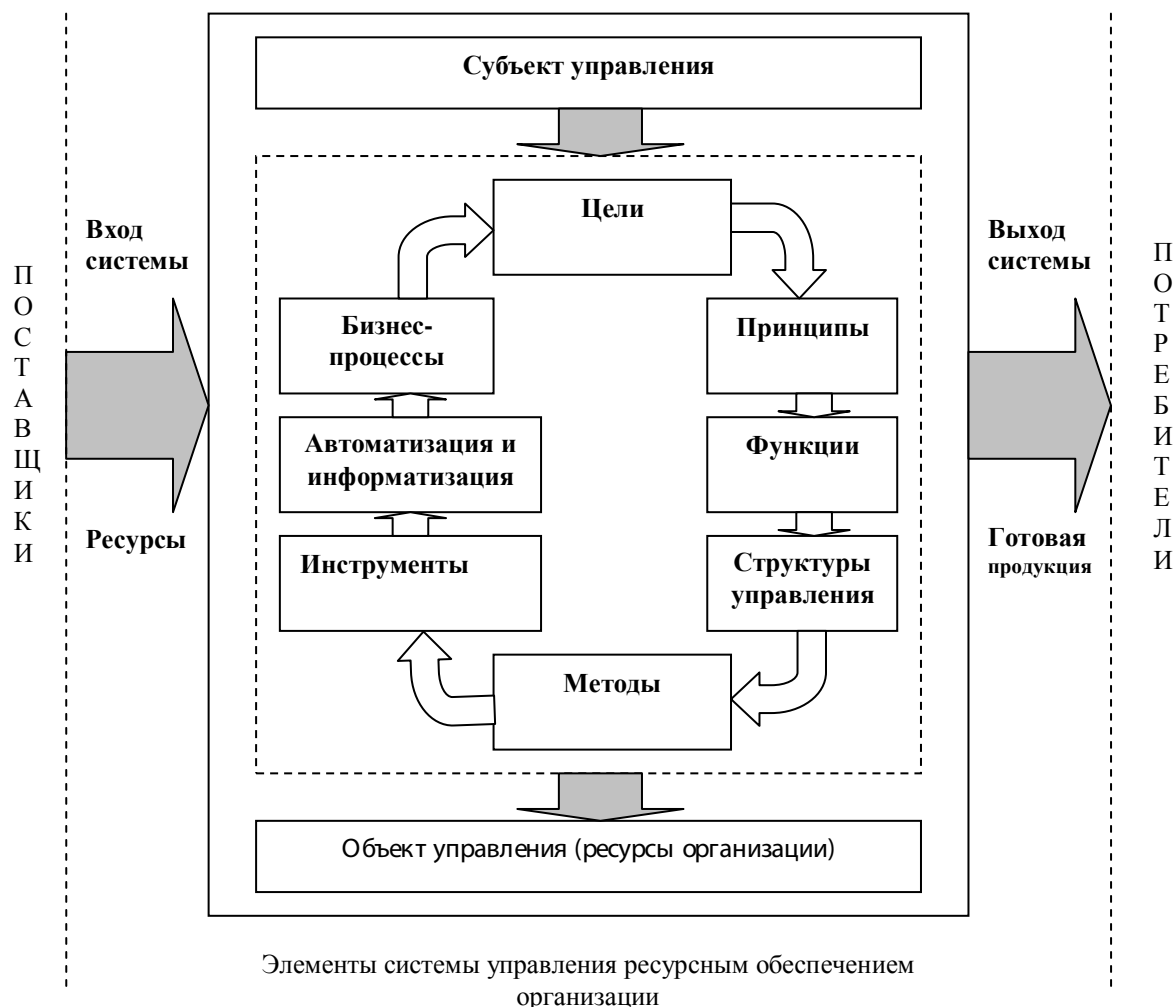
П
О
С
Т
А
В
Щ
И
К
И

Вход системы

Ресурсы

Субъект управления

Цели

Бизнес-процессы

Принципы

Автоматизация и информатизация

Функции

Инструменты

Структуры управления

Методы

Объект управления (ресурсы организации)

Выход системы

Готовая продукция

П
О
Т
Р
Е
Б
И
Т
Е
Л
И

Элементы системы управления ресурсным обеспечением организации